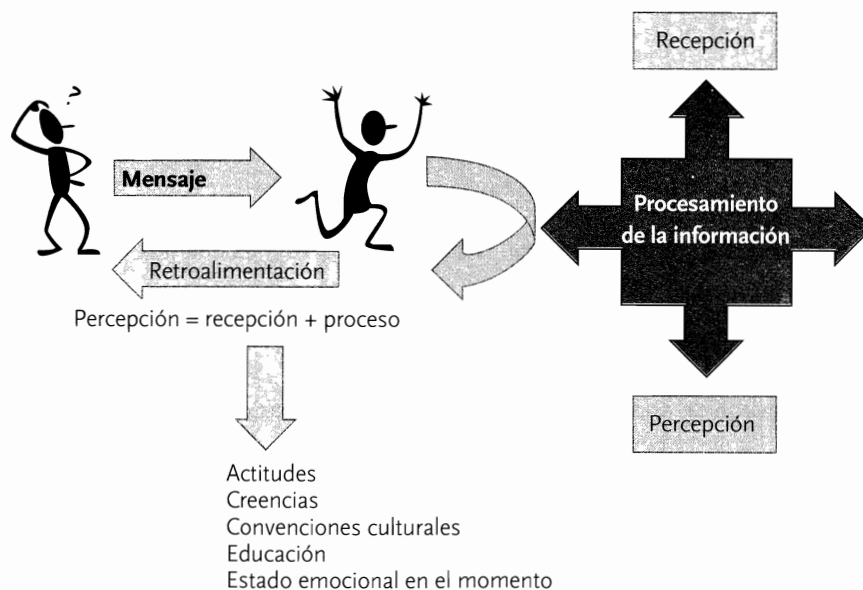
Recepción

Mensaje

Procesamiento de la información

Retroalimentación

Percepción = recepción + proceso

Percepción

Actitudes
Creencias
Convenciones culturales
Educación
Estado emocional en el momento